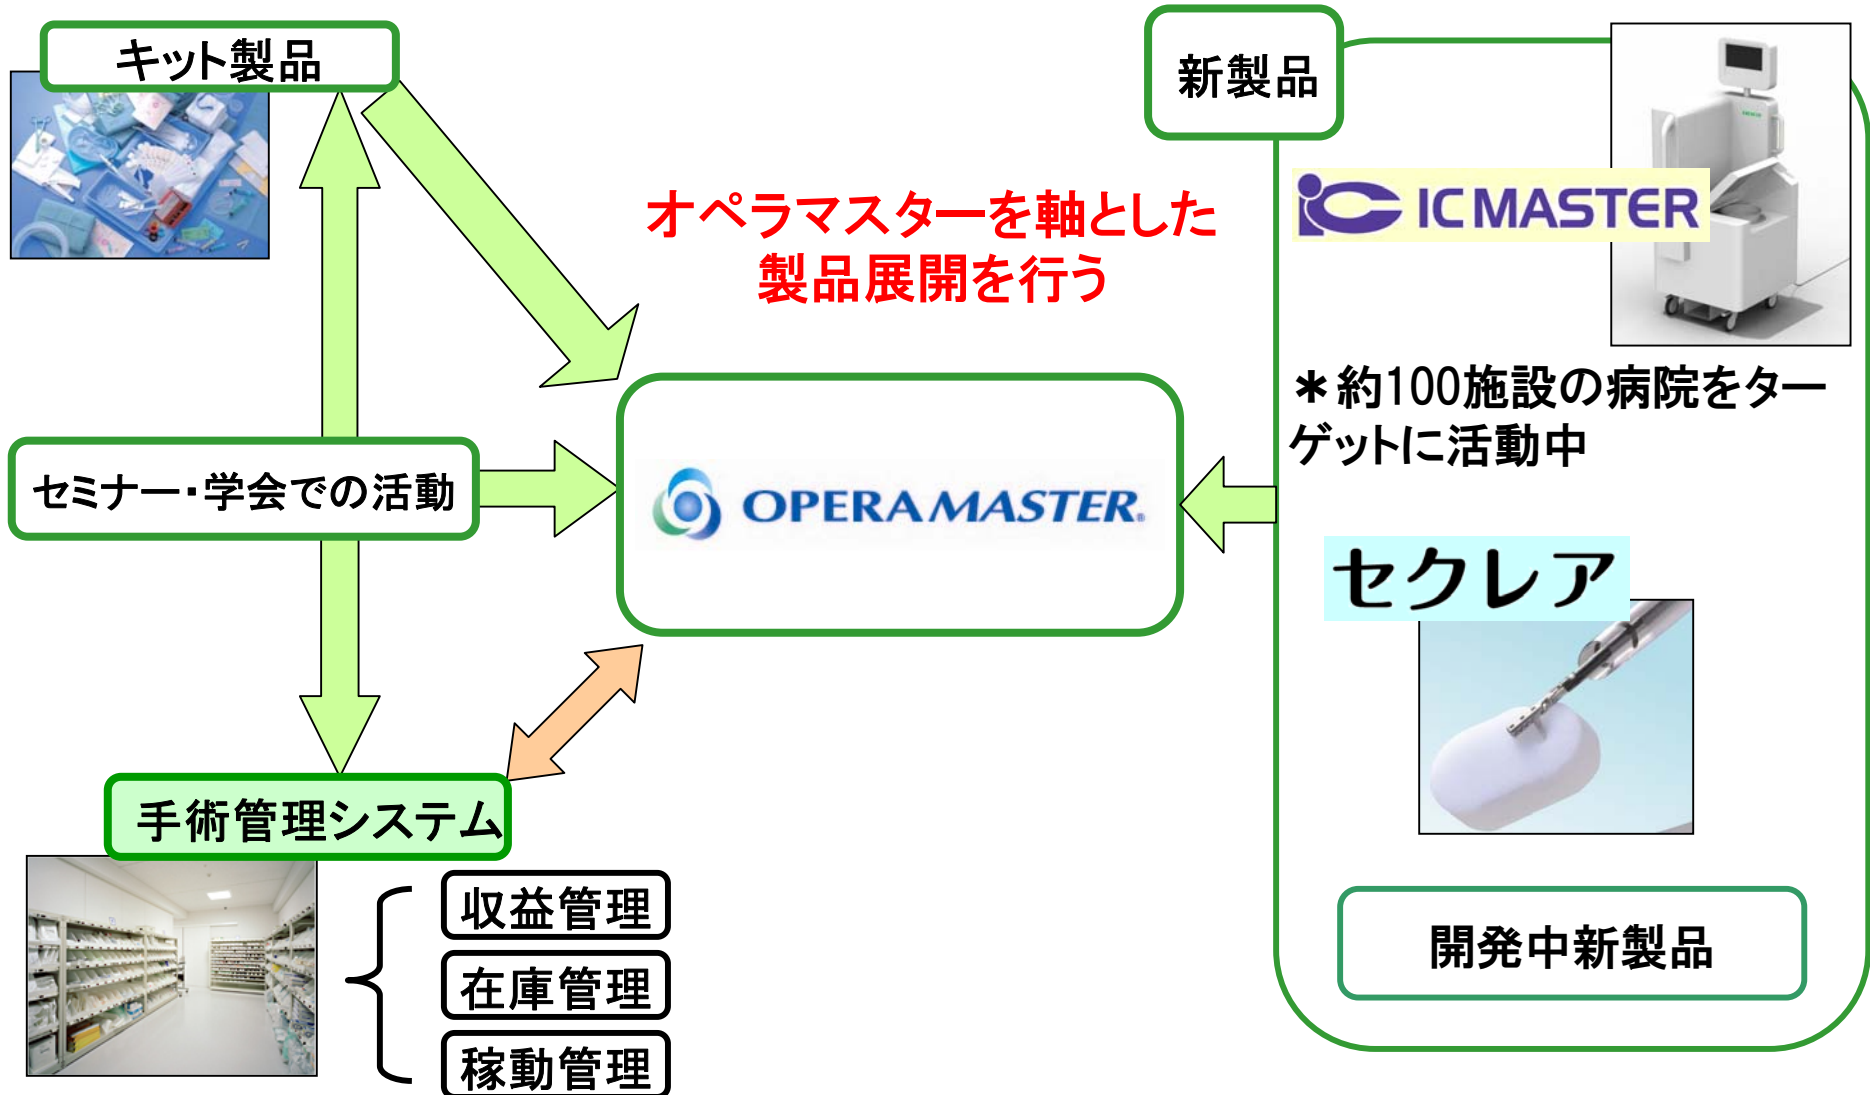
キット製品

新製品

オペラマスターを軸とした製品展開を行う

ICMASTER

＊約100施設の病院をターゲットに活動中

セミナー・学会での活動

OPERAMASTER

セクレア

手術管理システム

収益管理

在庫管理

稼動管理

開発中新製品